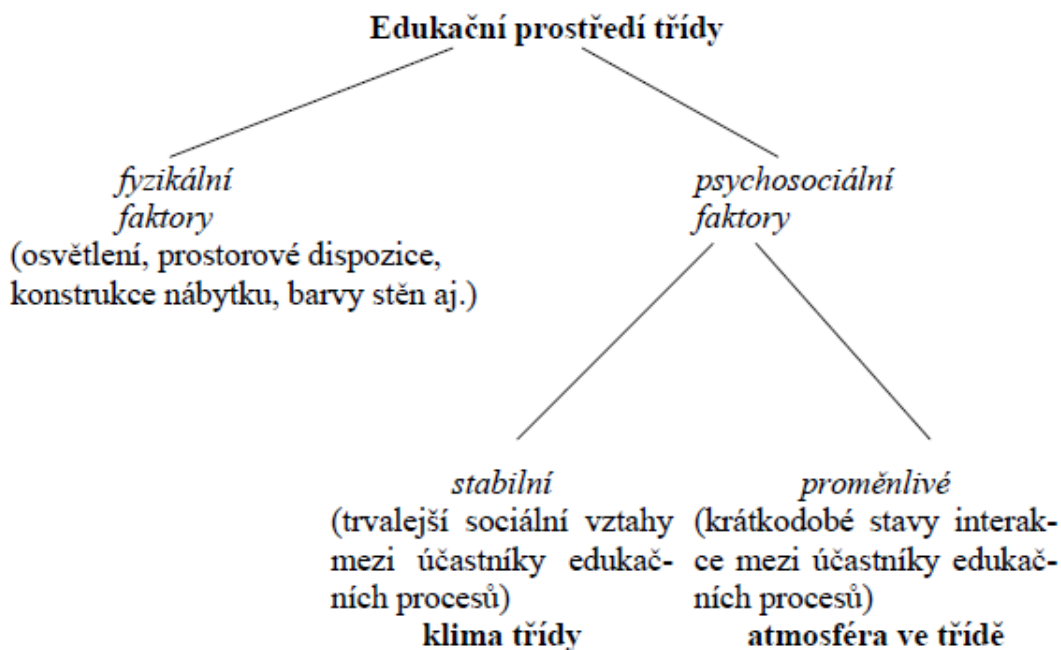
Edukační prostředí třídy

fyzikální faktory
(osvětlení, prostorové dispozice, konstrukce nábytku, barvy stěn aj.)

psychosociální faktory

stabilní
(trvalejší sociální vztahy mezi účastníky edukačních procesů)
klima třídy

proměnlivé
(krátkodobé stavy interakce mezi účastníky edukačních procesů)
atmosféra ve třídě